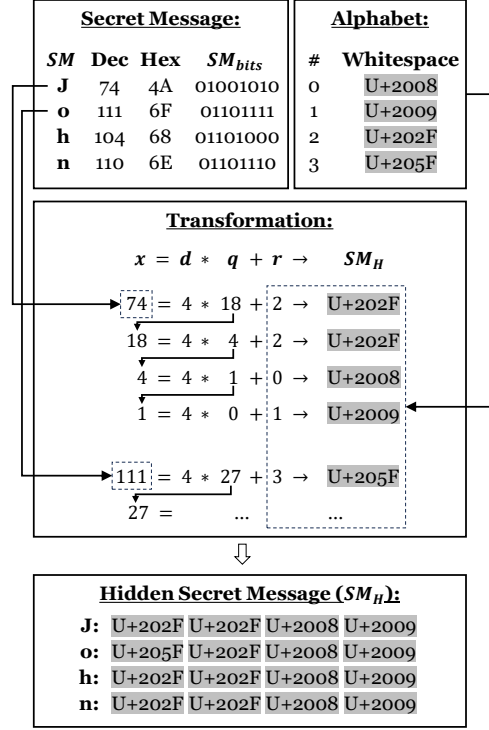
**Secret Message:**

| $SM$ | Dec | Hex | $SM_{bits}$ |
|---|---|---|---|
| J | 74 | 4A | 01001010 |
| o | 111 | 6F | 01101111 |
| h | 104 | 68 | 01101000 |
| n | 110 | 6E | 01101110 |

**Alphabet:**

| # | Whitespace |
|---|---|
| 0 | U+2008 |
| 1 | U+2009 |
| 2 | U+202F |
| 3 | U+205F |

**Transformation:**

$x = d * q + r \rightarrow$ $SM_H$

74 = 4 * 18 + 2 → U+202F
18 = 4 * 4 + 2 → U+202F
4 = 4 * 1 + 0 → U+2008
1 = 4 * 0 + 1 → U+2009

111 = 4 * 27 + 3 → U+205F
27 = ... ...

⇩

**Hidden Secret Message ($SM_H$):**

J: U+202F U+202F U+2008 U+2009
o: U+205F U+202F U+2008 U+2009
h: U+202F U+202F U+2008 U+2009
n: U+202F U+202F U+2008 U+2009